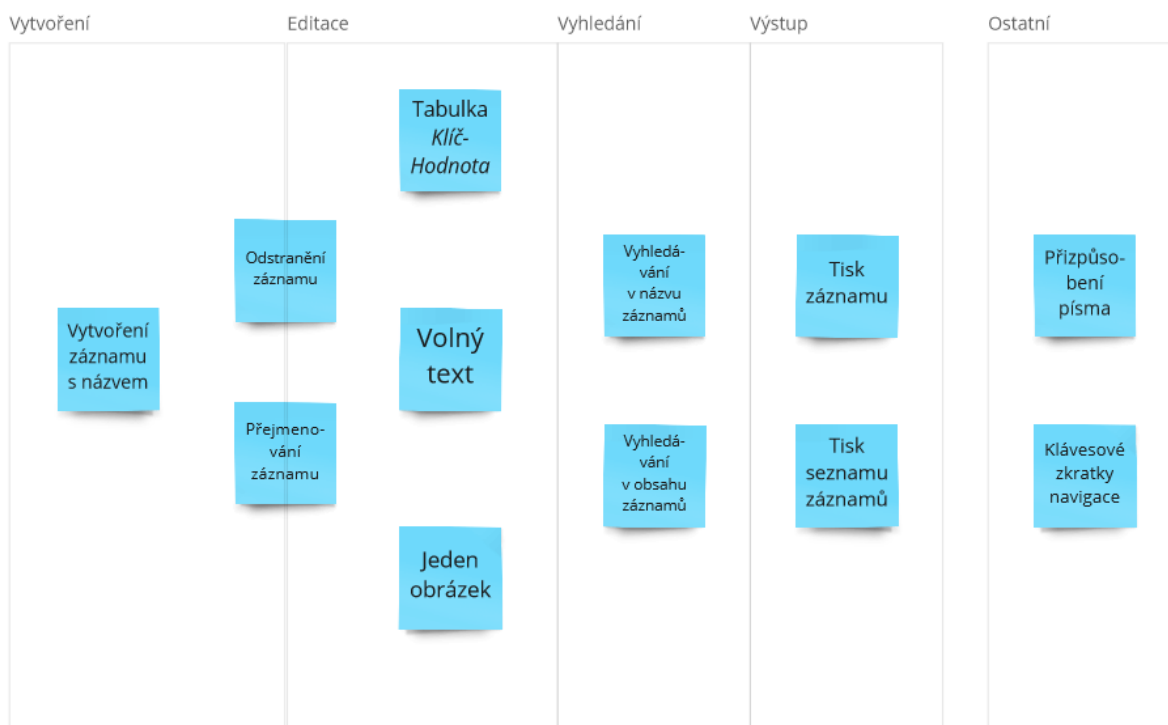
Vytvoření

Vytvoření záznamu s názvem

Editace

Odstranění záznamu

Přejmenování záznamu

Tabulka *Klíč-Hodnota*

Volný text

Jeden obrázek

Vyhledání

Vyhledávání v názvu záznamů

Vyhledávání v obsahu záznamů

Výstup

Tisk záznamu

Tisk seznamu záznamů

Ostatní

Přizpůsobení písma

Klávesové zkratky navigace